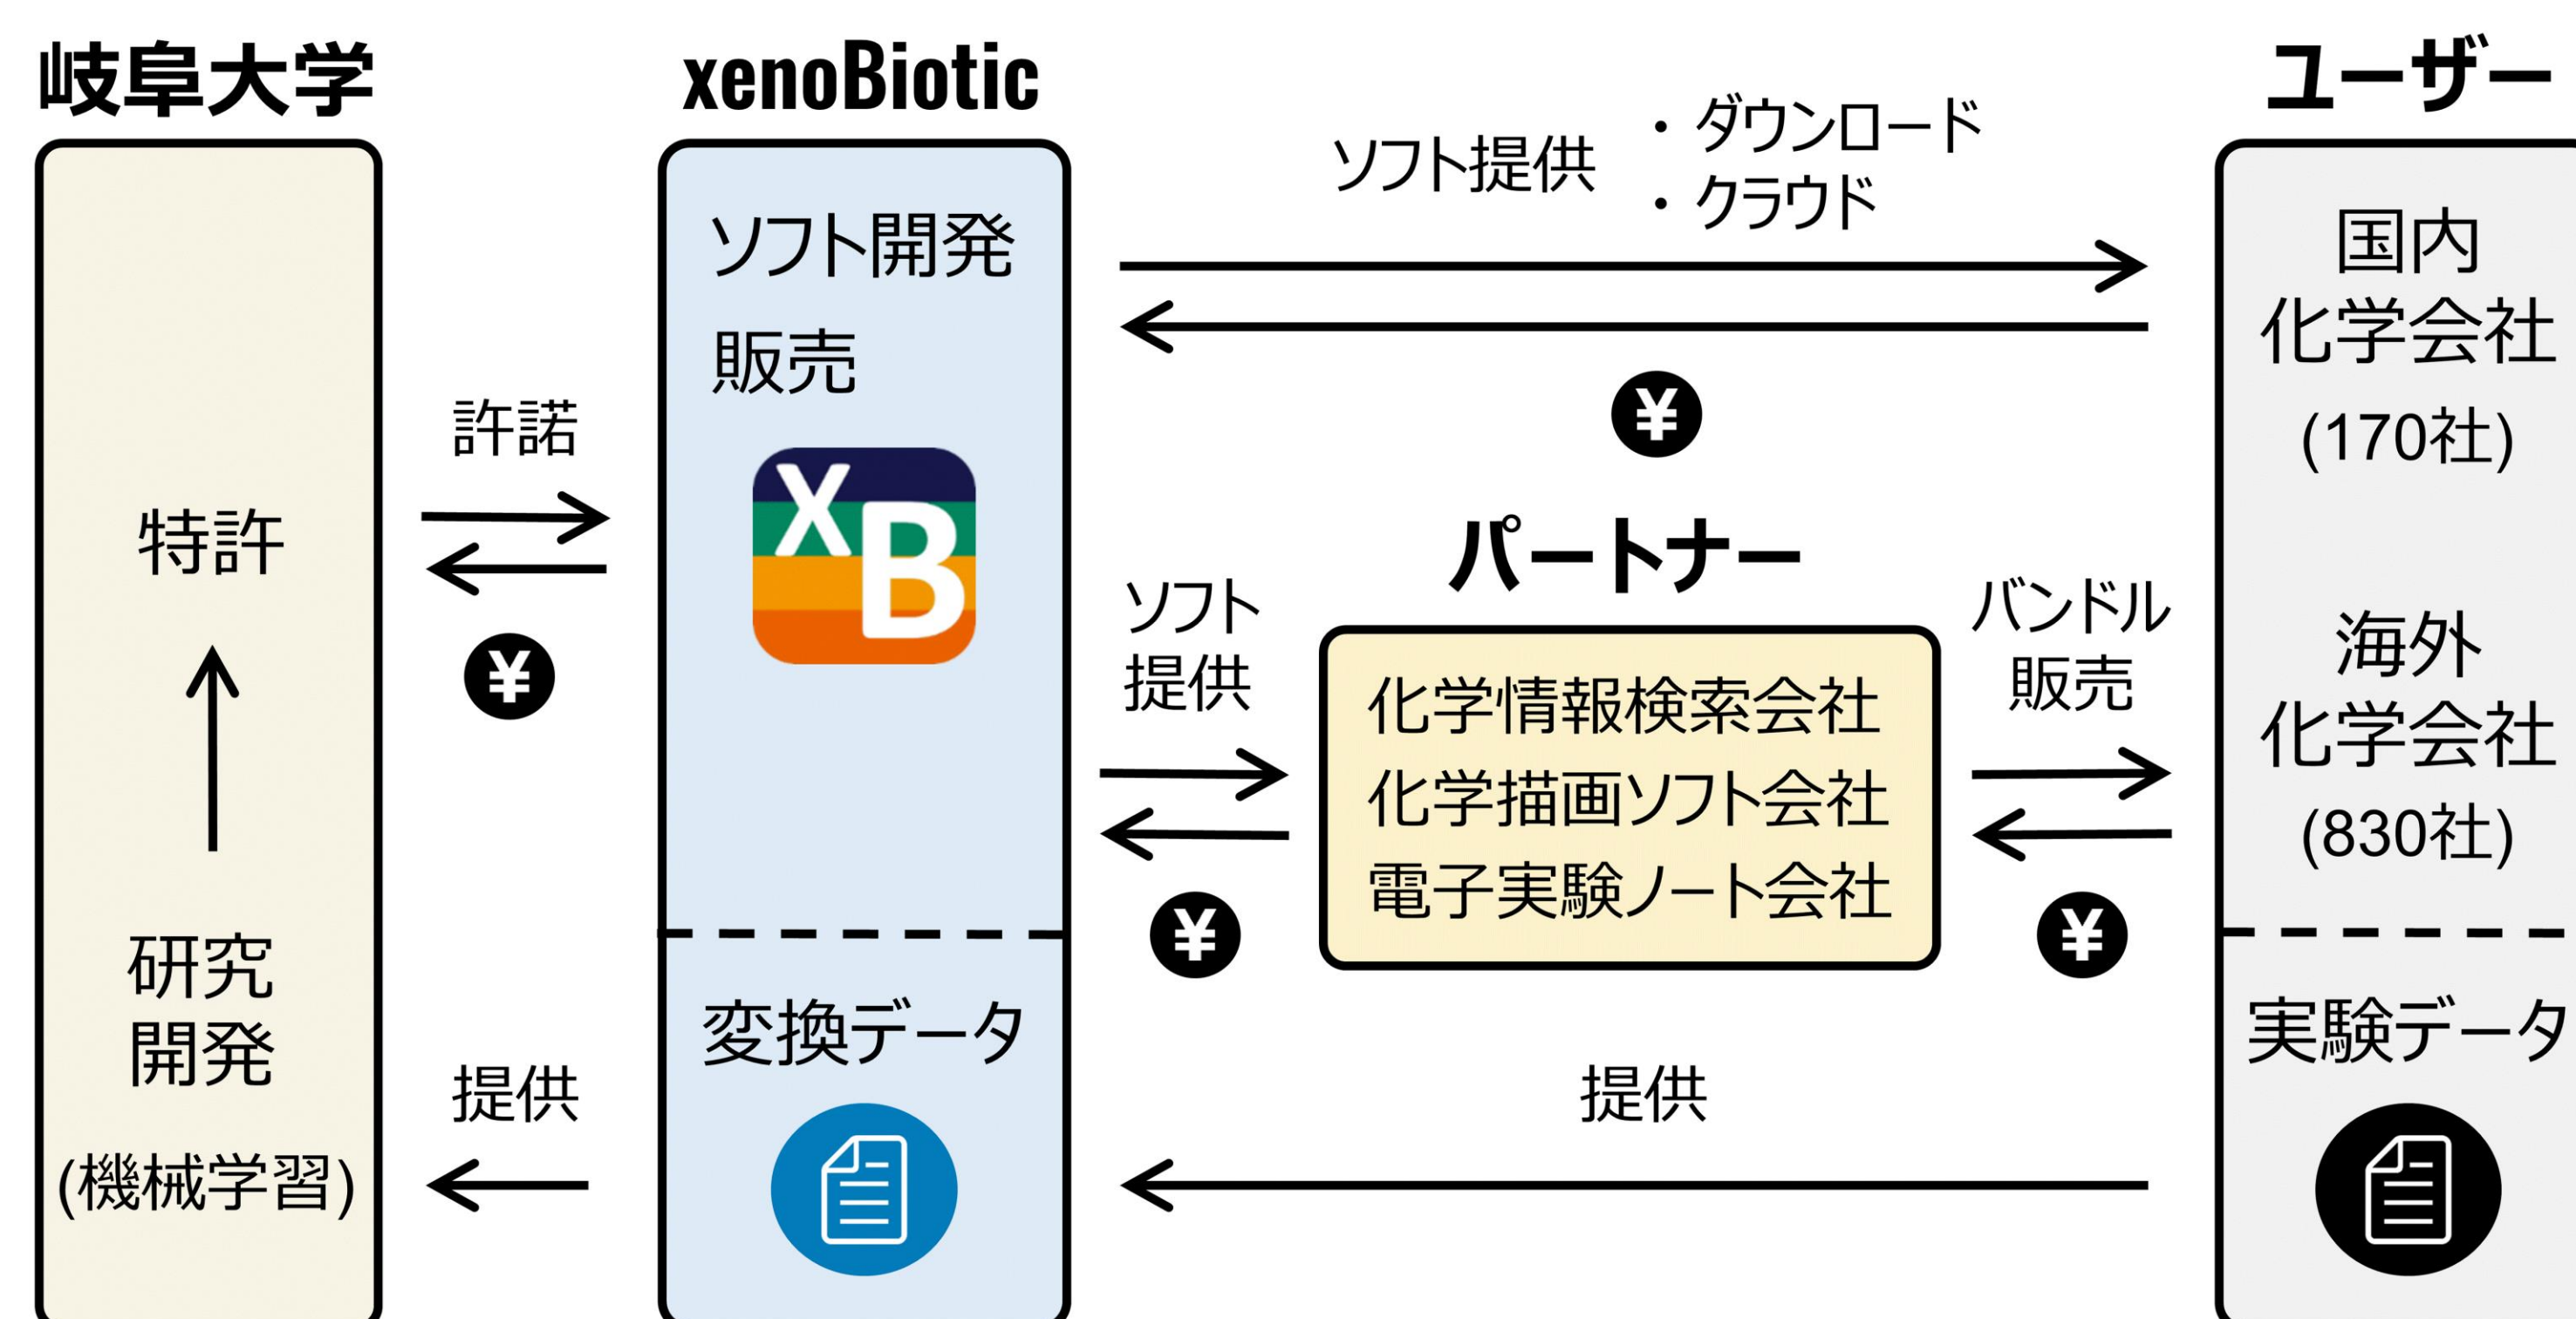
岐阜大学

特許

研究
開発
(機械学習)

許諾

¥

提供

xenoBiotic

ソフト開発
販売

XB

変換データ

ソフト提供
・ダウンロード
・クラウド

¥

パートナー

ソフト
提供

¥

化学情報検索会社
化学描画ソフト会社
電子実験ノート会社

バンドル
販売

¥

提供

ユーザー

国内
化学会社
(170社)

海外
化学会社
(830社)

実験データ